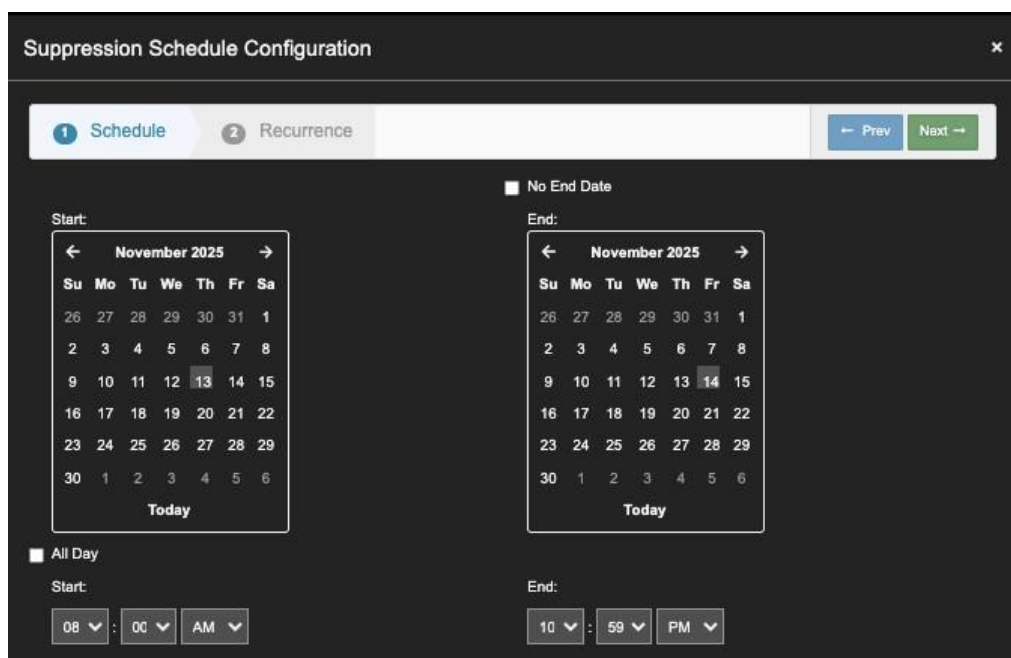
Suppression Schedule Configuration ×

1 Schedule 2 Recurrence ← Prev Next →

No End Date

Start:

| ← | | November 2025 | | | | → |
|---|---|---|---|---|---|---|
| Su | Mo | Tu | We | Th | Fr | Sa |
| 26 | 27 | 28 | 29 | 30 | 31 | 1 |
| 2 | 3 | 4 | 5 | 6 | 7 | 8 |
| 9 | 10 | 11 | 12 | 13 | 14 | 15 |
| 16 | 17 | 18 | 19 | 20 | 21 | 22 |
| 23 | 24 | 25 | 26 | 27 | 28 | 29 |
| 30 | 1 | 2 | 3 | 4 | 5 | 6 |

Today

End:

| ← | | November 2025 | | | | → |
|---|---|---|---|---|---|---|
| Su | Mo | Tu | We | Th | Fr | Sa |
| 26 | 27 | 28 | 29 | 30 | 31 | 1 |
| 2 | 3 | 4 | 5 | 6 | 7 | 8 |
| 9 | 10 | 11 | 12 | 13 | 14 | 15 |
| 16 | 17 | 18 | 19 | 20 | 21 | 22 |
| 23 | 24 | 25 | 26 | 27 | 28 | 29 |
| 30 | 1 | 2 | 3 | 4 | 5 | 6 |

Today

All Day

Start:

08 : 00 AM

End:

10 : 59 PM